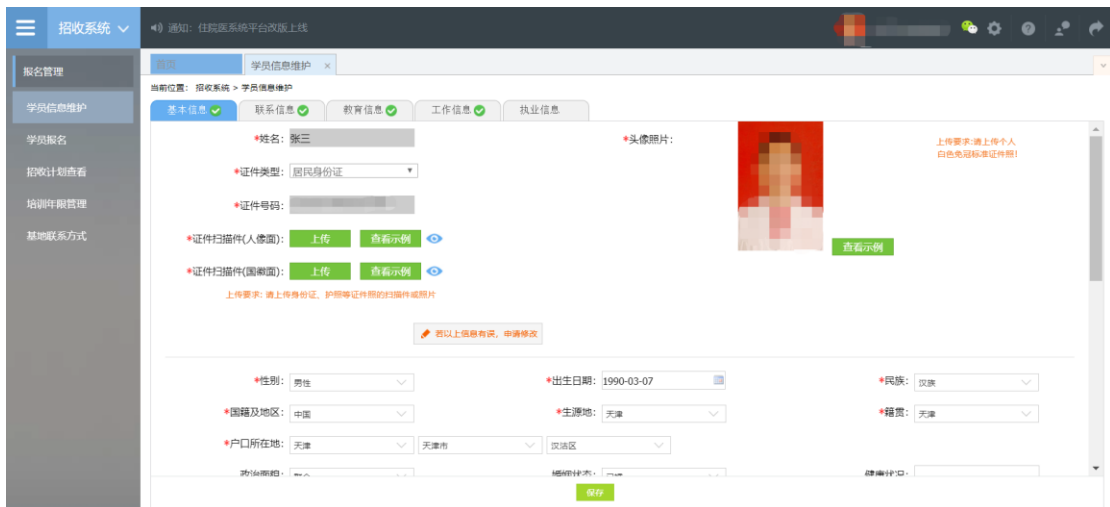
招收系统
通知：住院医系统平台改版上线

报名管理
学员信息维护
学员报名
招收计划查看
培训年限管理
基地联系方式

首页
学员信息维护 ×

当前位置： 招收系统 > 学员信息维护

基本信息
联系信息
教育信息
工作信息
执业信息

*姓名: 张三
*证件类型: 居民身份证
*证件号码:
*证件扫描件(人像面): 上传 查看示例
*证件扫描件(国徽面): 上传 查看示例
上传要求：请上传身份证、护照等证件照的扫描件或照片

*头像照片:
上传要求:请上传个人白色免冠标准证件照!
查看示例

若以上信息有误，申请修改

*性别: 男性
*出生日期: 1990-03-07
*民族: 汉族
*国籍及地区: 中国
*生源地: 天津
*籍贯: 天津
*户口所在地: 天津 天津市 汉沽区
政治面貌: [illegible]
婚姻状态: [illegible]
健康状况:

保存